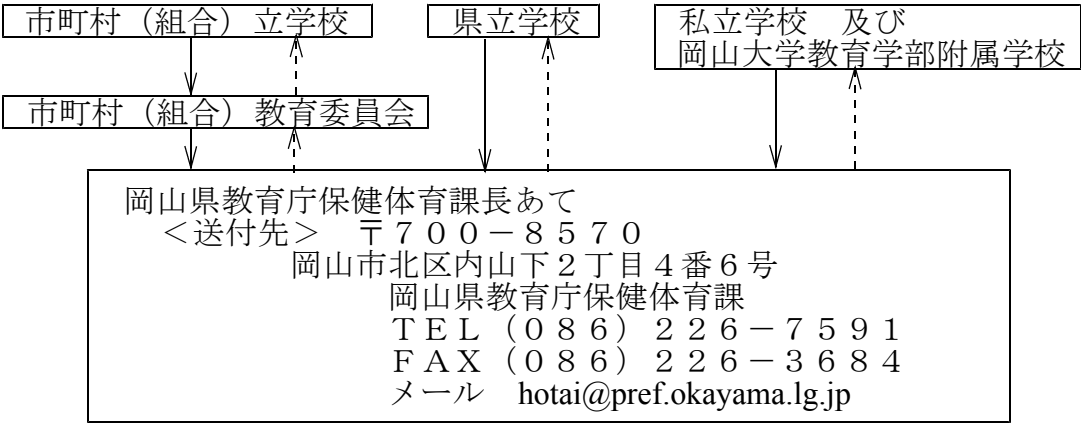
市町村（組合）立学校

県立学校

私立学校　及び
岡山大学教育学部附属学校

市町村（組合）教育委員会

岡山県教育庁保健体育課長あて
＜送付先＞　〒７００－８５７０
岡山市北区内山下２丁目４番６号
岡山県教育庁保健体育課
ＴＥＬ（０８６）２２６－７５９１
ＦＡＸ（０８６）２２６－３６８４
メール　hotai@pref.okayama.lg.jp